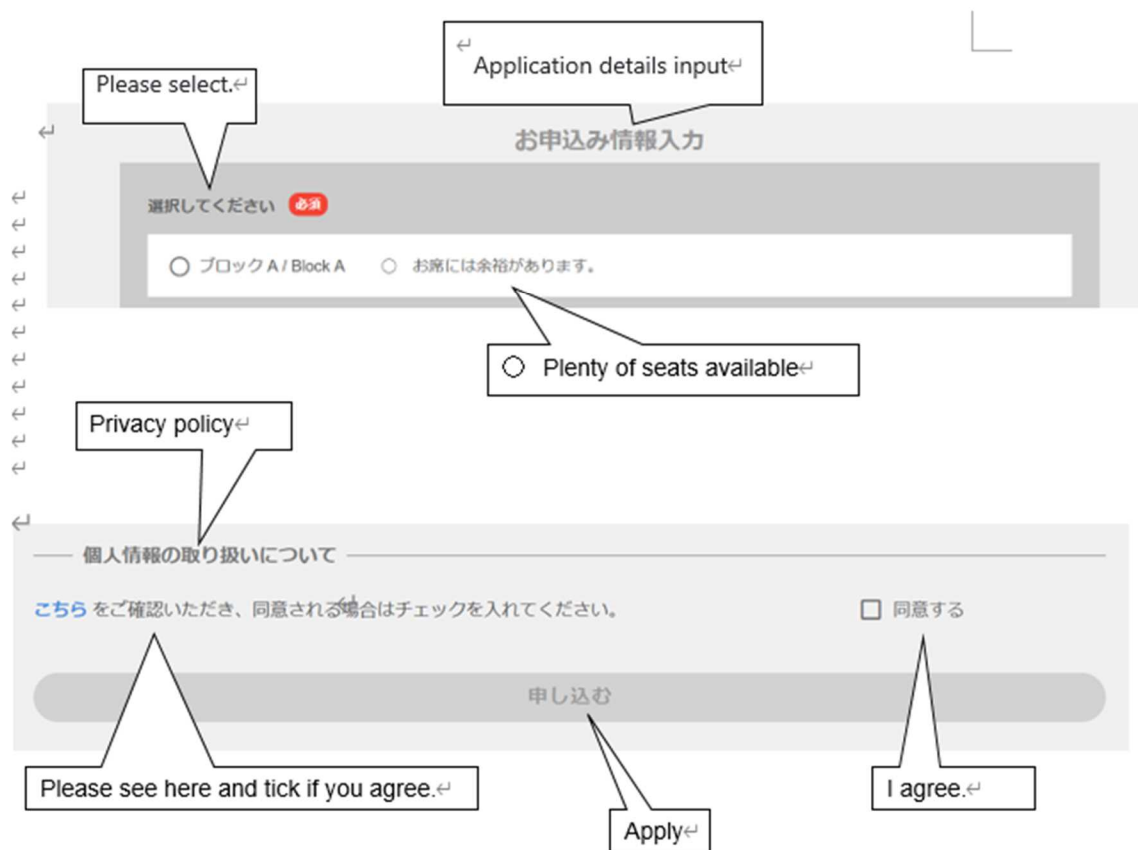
Application details input

Please select.

お申込み情報入力

選択してください 必須

ブロック A / Block A

お席には余裕があります。

Plenty of seats available

Privacy policy

個人情報の取り扱いについて

こちら をご確認いただき、同意される場合はチェックを入れてください。

同意する

申し込む

Please see here and tick if you agree.

I agree.

Apply